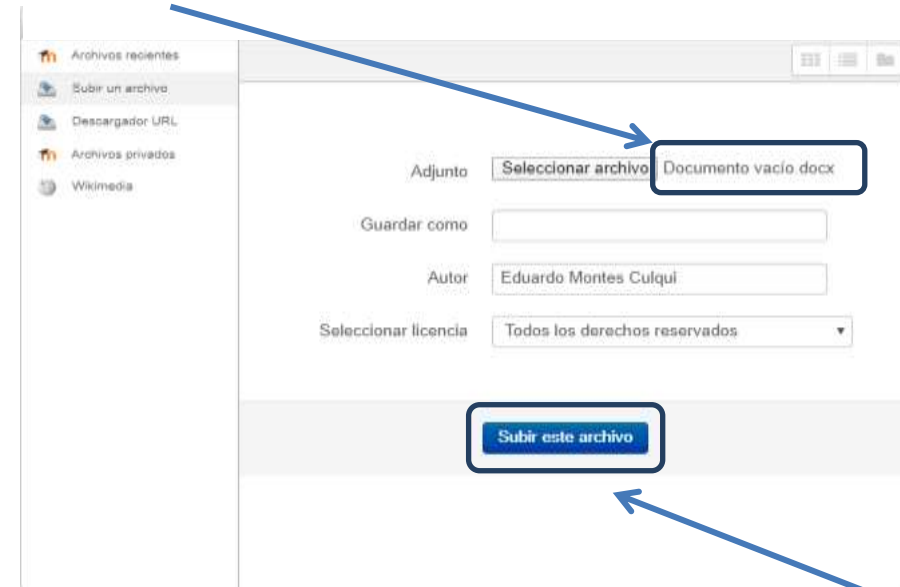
Archivos recientes
Subir un archivo
Descargador URL
Archivos privados
Wikimedia

Adjunto Seleccionar archivo Documento vacío docx
Guardar como
Autor Eduardo Montes Culqui
Seleccionar licencia Todos los derechos reservados

Subir este archivo